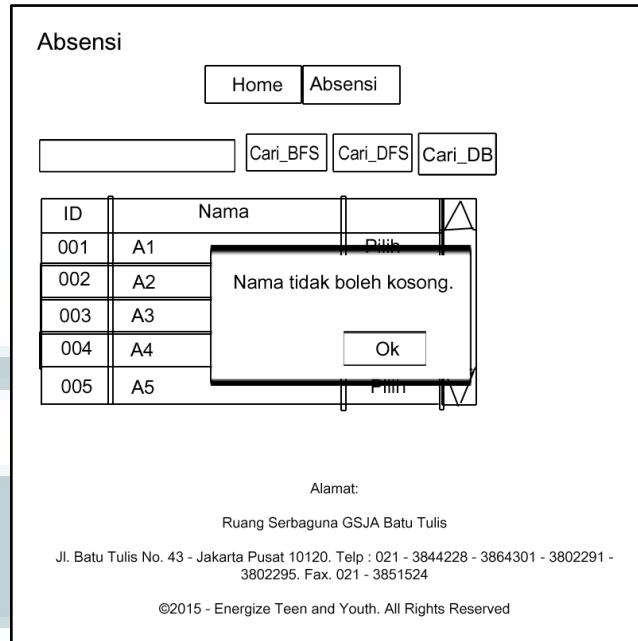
Absensi

Home Absensi

Cari_BFS Cari_DFS Cari_DB

| ID | Nama | |
|---|---|---|
| 001 | A1 | Pilih |
| 002 | A2 | |
| 003 | A3 | |
| 004 | A4 | |
| 005 | A5 | Pilih |

Nama tidak boleh kosong.

Ok

Alamat:

Ruang Serbaguna GSJA Batu Tulis

Jl. Batu Tulis No. 43 - Jakarta Pusat 10120. Telp : 021 - 3844228 - 3864301 - 3802291 - 3802295. Fax. 021 - 3851524

©2015 - Energize Teen and Youth. All Rights Reserved